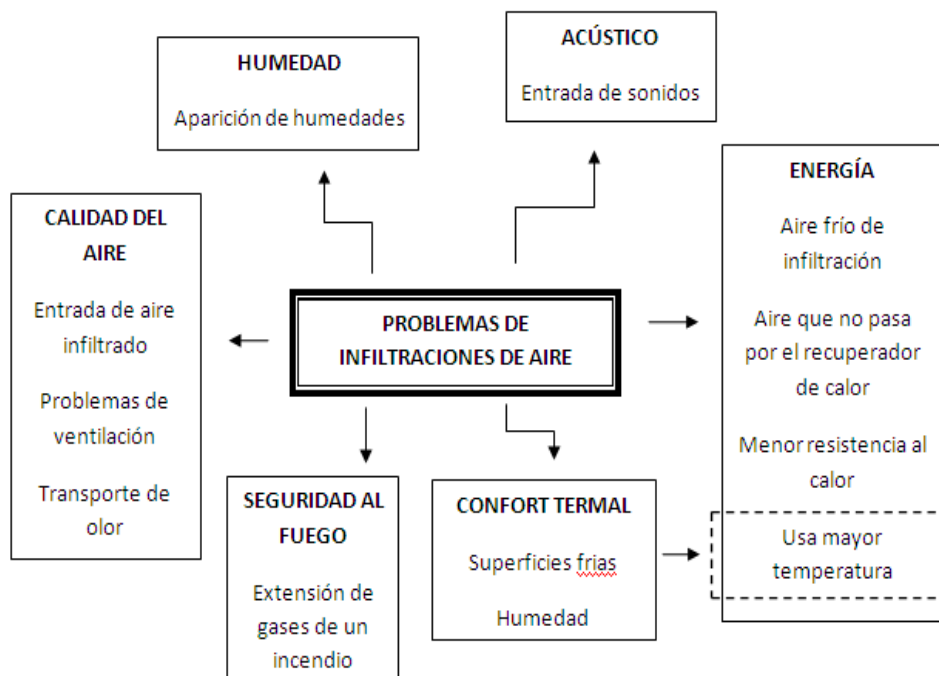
HUMEDAD

Aparición de humedades

ACÚSTICO

Entrada de sonidos

CALIDAD DEL AIRE

Entrada de aire infiltrado

Problemas de ventilación

Transporte de olor

PROBLEMAS DE INFILTRACIONES DE AIRE

ENERGÍA

Aire frío de infiltración

Aire que no pasa por el recuperador de calor

Menor resistencia al calor

Usa mayor temperatura

SEGURIDAD AL FUEGO

Extensión de gases de un incendio

CONFORT TERMAL

Superficies frias

Humedad